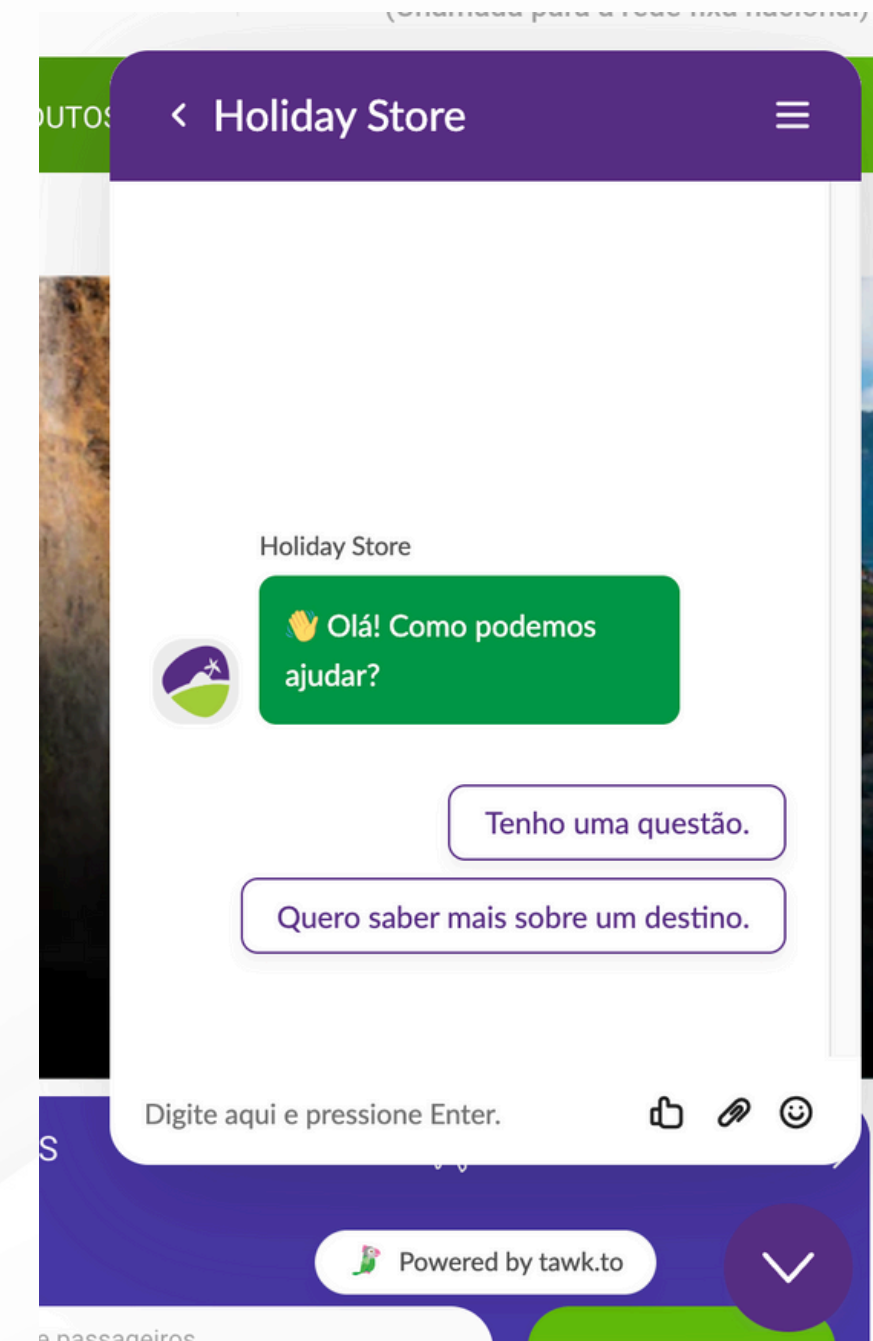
(Chamada para a rede fixa nacional)

UTOS

Holiday Store

Holiday Store

👋 Olá! Como podemos ajudar?

Tenho uma questão.

Quero saber mais sobre um destino.

Digite aqui e pressione Enter.

S

Powered by tawk.to

e passageiros